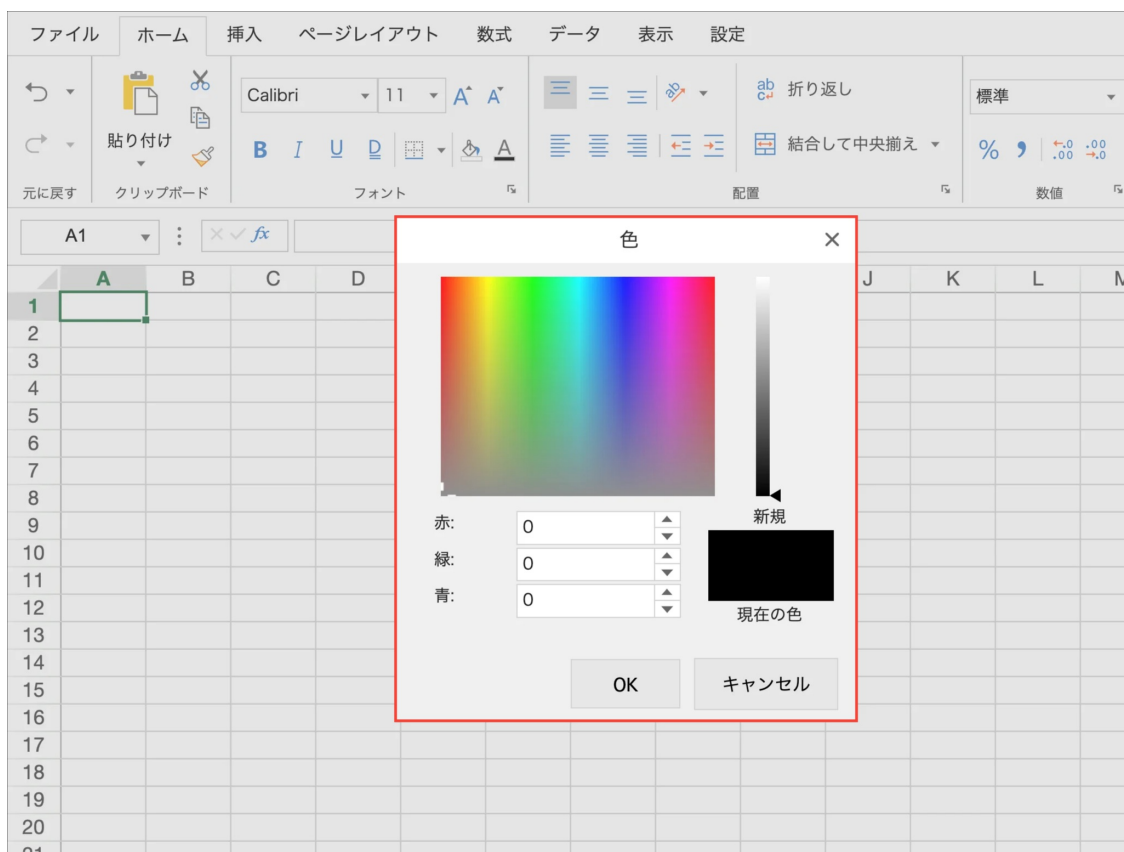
ファイル ホーム 挿入 ページレイアウト 数式 データ 表示 設定

貼り付け

Calibri 11

B I U D

折り返し

結合して中央揃え

標準

%

元に戻す クリップボード フォント 配置 数値

A1

$fx$

A B C D J K L M

1
2
3
4
5
6
7
8
9
10
11
12
13
14
15
16
17
18
19
20

色 ×

赤: 0
緑: 0
青: 0

新規

現在の色

OK キャンセル